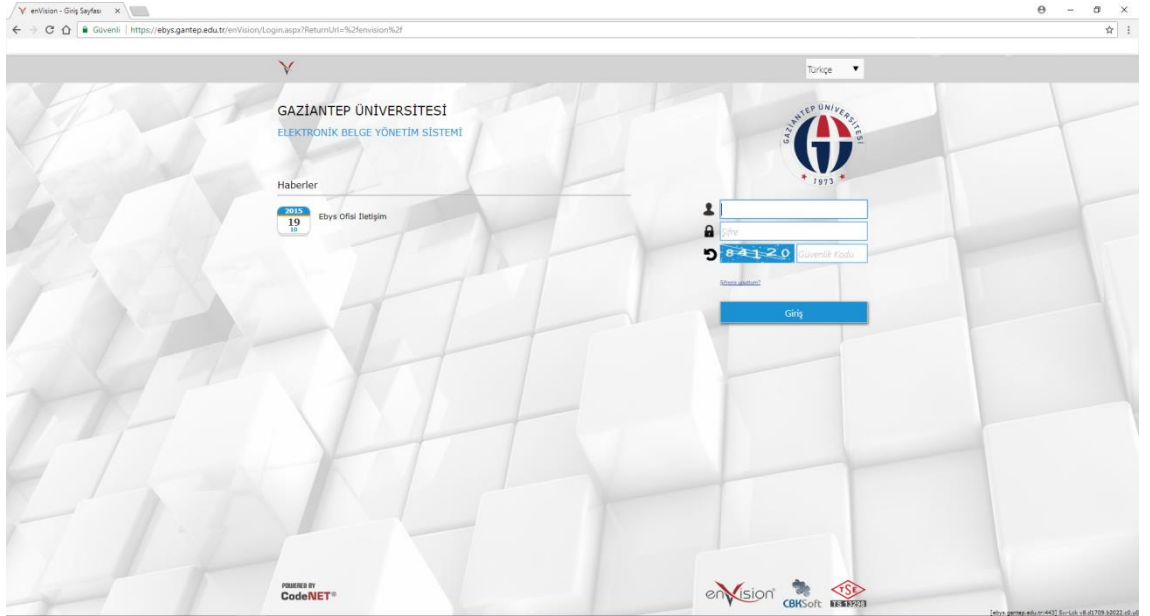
enVision - Giriş Sayfası ×

Güvenli | https://ebys.gantep.edu.tr/enVision/Login.aspx?ReturnUrl=%2fenvision%2f

Türkçe ▼

GAZİANTEP ÜNİVERSİTESİ

ELEKTRONİK BELGE YÖNETİM SİSTEMİ

GAZİANTEP ÜNİVERSİTESİ
1973

Haberler

2015
19
10

Ebys Ofisi İletişim

Şifre

84120 Güvenlik Kodu

Şifremi unuttum?

Giriş

POWERED BY
CodeNET®

enVision

CBKSoft

TSE
TS 13298

[ebys.gantep.edu.tr:443] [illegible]